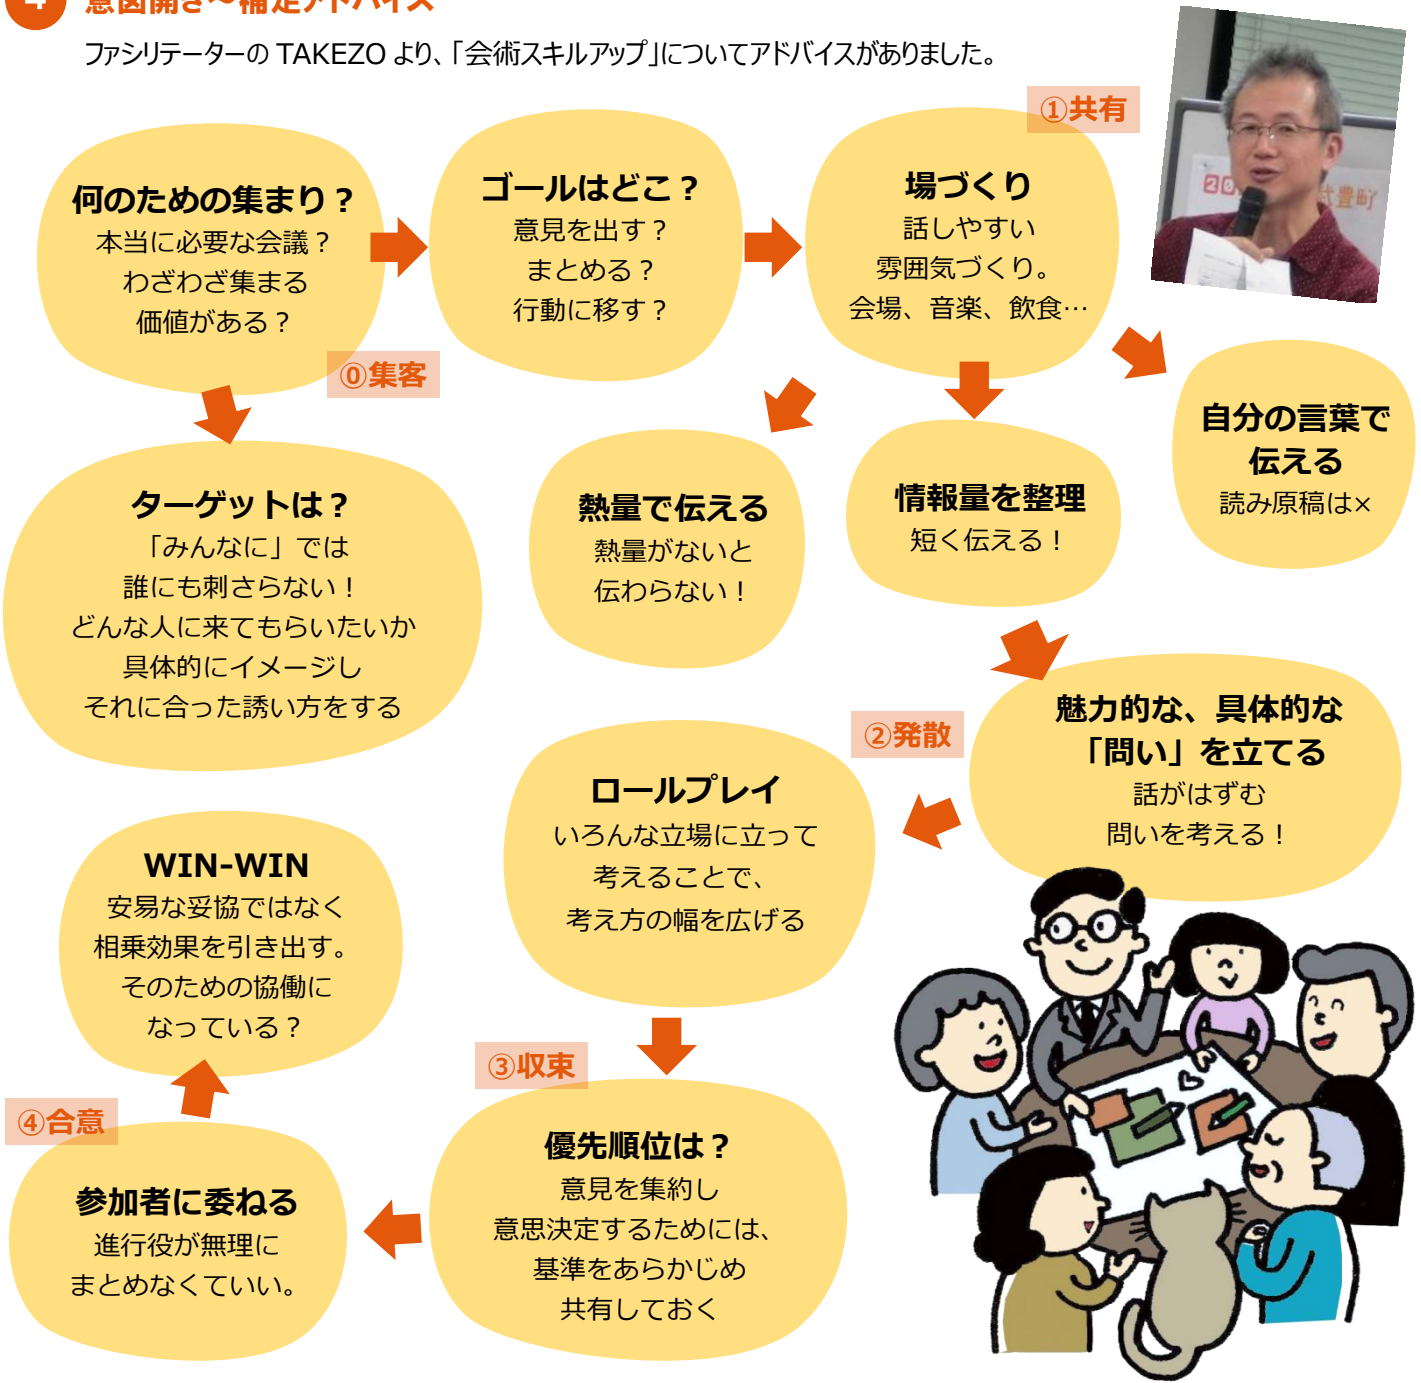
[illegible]

ファシリテーターの TAKEZO より、「会術スキルアップ」についてアドバイスがありました。

何のための集まり？
本当に必要な会議？
わざわざ集まる
価値がある？

⓪集客

ゴールはどこ？
意見を出す？
まとめる？
行動に移す？

①共有

場づくり
話しやすい
雰囲気づくり。
会場、音楽、飲食…

ターゲットは？
「みんなに」では
誰にも刺さらない！
どんな人に来てもらいたいか
具体的にイメージし
それに合った誘い方をする

熱量で伝える
熱量がないと
伝わらない！

情報量を整理
短く伝える！

自分の言葉で
伝える
読み原稿は×

②発散

魅力的な、具体的な
「問い」を立てる
話がはずむ
問いを考える！

ロールプレイ
いろんな立場に立って
考えることで、
考え方の幅を広げる

WIN-WIN
安易な妥協ではなく
相乗効果を引き出す。
そのための協働に
なっている？

③収束

優先順位は？
意見を集約し
意思決定するためには、
基準をあらかじめ
共有しておく

④合意

参加者に委ねる
進行役が無理に
まとめなくていい。